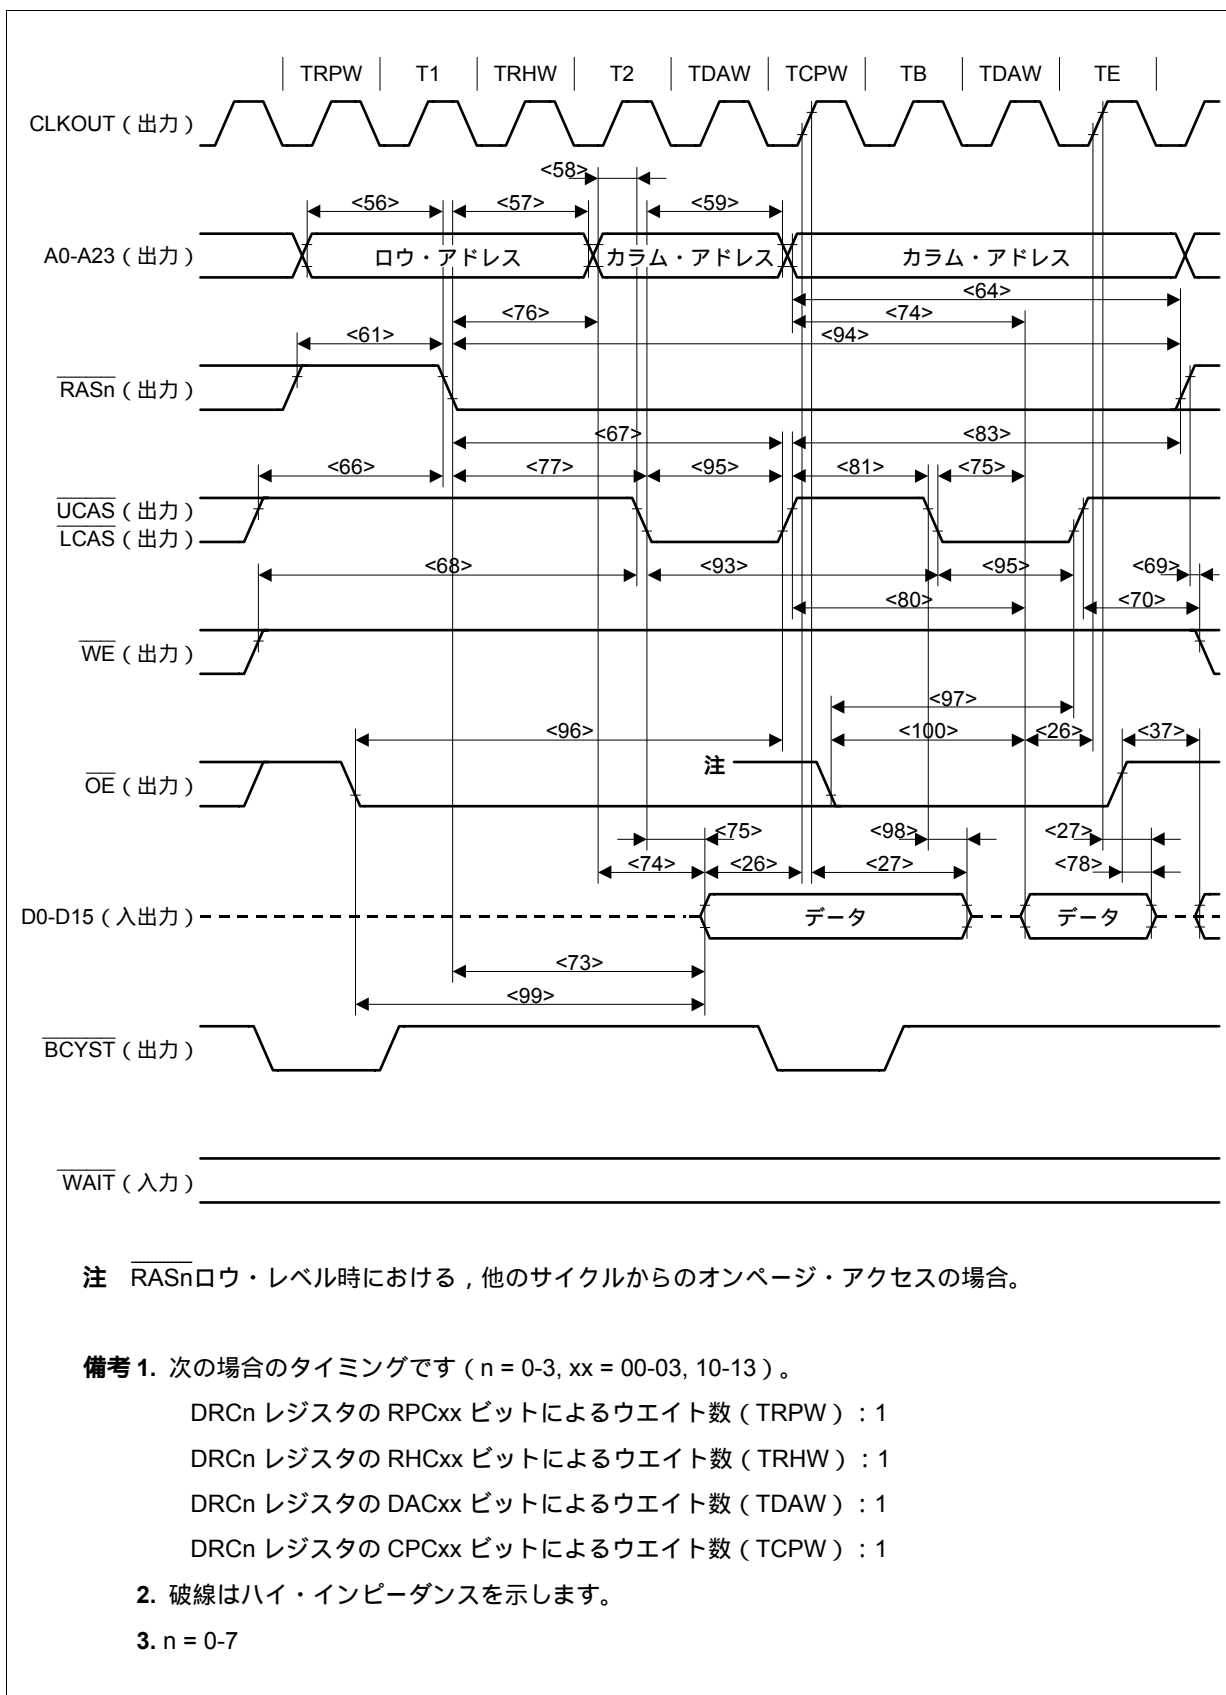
TRPW | T1 | TRHW | T2 | TDAW | TCPW | TB | TDAW | TE

CLKOUT（出力）

<58>

<56> <57> <59>

A0-A23（出力） ロウ・アドレス カラム・アドレス カラム・アドレス

<64>

<76> <74>

<61> <94>

$\overline{RASn}$（出力）

<67> <83>

<66> <77> <95> <81> <75>

$\overline{UCAS}$（出力）
$\overline{LCAS}$（出力）

<68> <93> <95> <69>

<80> <70>

$\overline{WE}$（出力）

<97>

<96> <100> <26> <37>

注

$\overline{OE}$（出力）

<75> <98> <27>

<74> <26> <27> <78>

D0-D15（入出力） データ データ

<73>

<99>

$\overline{BCYST}$（出力）

$\overline{WAIT}$（入力）

注 $\overline{RASn}$ロウ・レベル時における，他のサイクルからのオンページ・アクセスの場合。

備考 1. 次の場合のタイミングです（n = 0-3, xx = 00-03, 10-13）。
DRCn レジスタの RPCxx ビットによるウエイト数（TRPW）：1
DRCn レジスタの RHCxx ビットによるウエイト数（TRHW）：1
DRCn レジスタの DACxx ビットによるウエイト数（TDAW）：1
DRCn レジスタの CPCxx ビットによるウエイト数（TCPW）：1
2. 破線はハイ・インピーダンスを示します。
3. n = 0-7